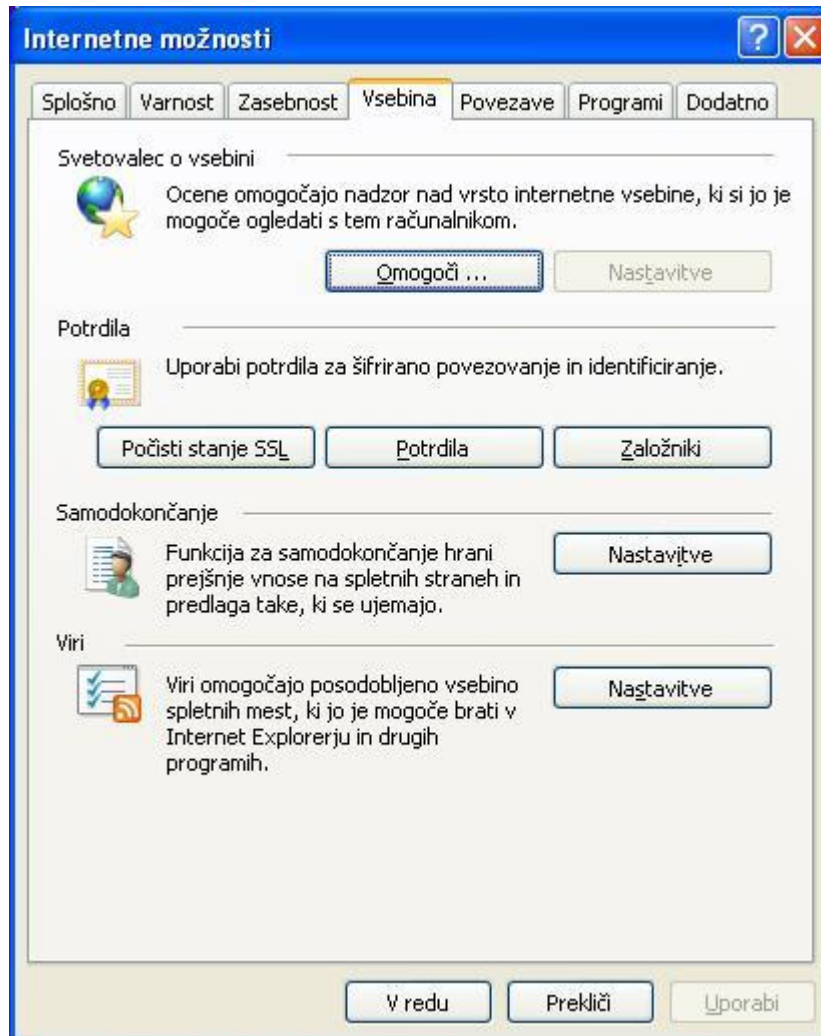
Internetne možnosti

Splošno | Varnost | Zasebnost | Vsebina | Povezave | Programi | Dodatno

Svetovalec o vsebini

Ocene omogočajo nadzor nad vrsto internetne vsebine, ki si jo je mogoče ogledati s tem računalnikom.

Omogoči ...

Nastavitve

Potrdila

Uporabi potrdila za šifrirano povezovanje in identificiranje.

Počisti stanje SSL

Potrdila

Založniki

Samodokončanje

Funkcija za samodokončanje hrani prejšnje vnose na spletnih straneh in predlaga take, ki se ujemajo.

Nastavitve

Viri

Viri omogočajo posodobljeno vsebino spletnih mest, ki jo je mogoče brati v Internet Explorerju in drugih programih.

Nastavitve

V redu

Prekliči

Uporabi